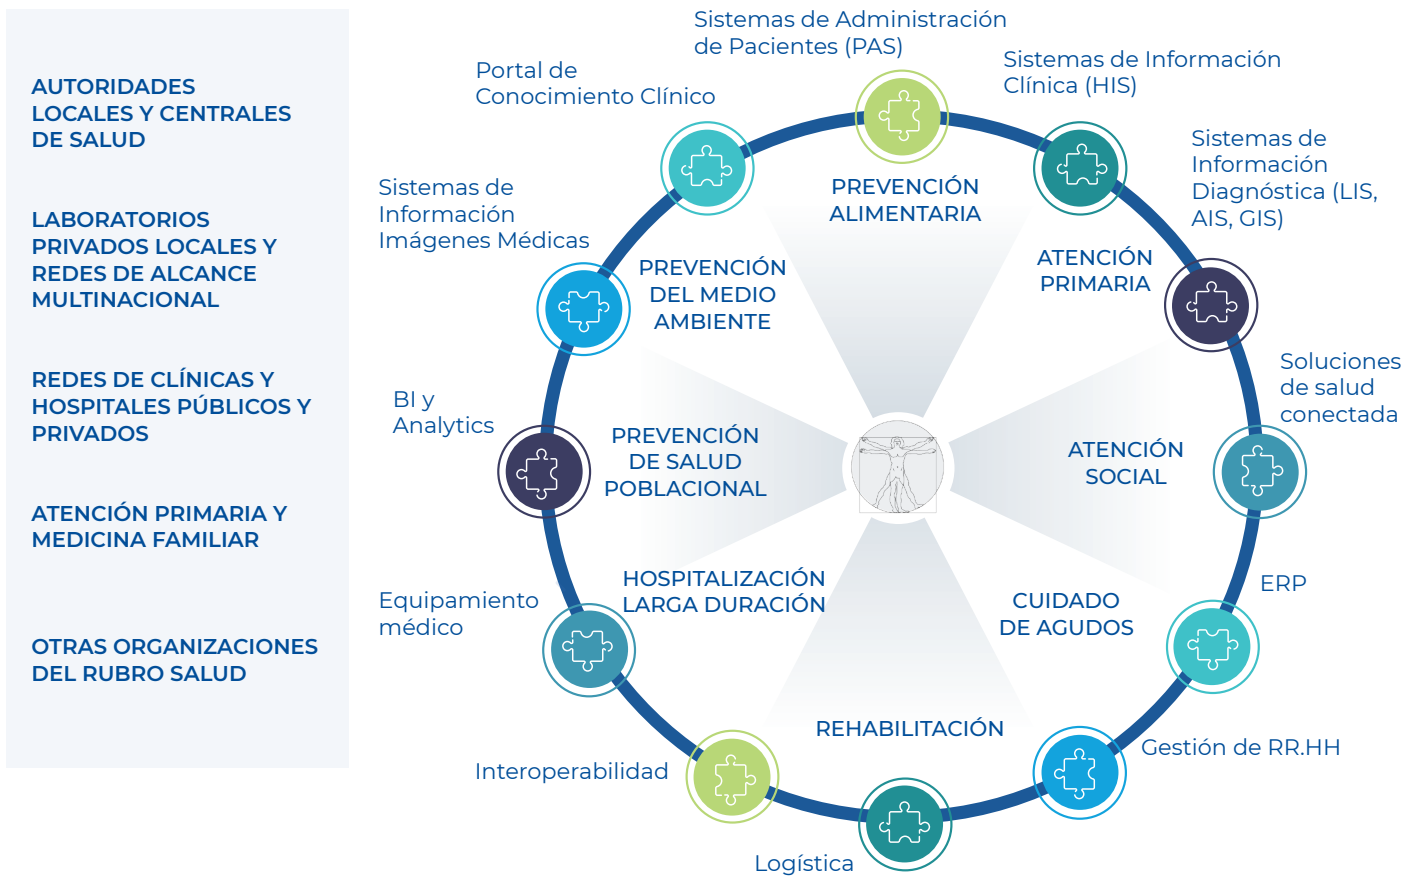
AUTORIDADES LOCALES Y CENTRALES DE SALUD

LABORATORIOS PRIVADOS LOCALES Y REDES DE ALCANCE MULTINACIONAL

REDES DE CLÍNICAS Y HOSPITALES PÚBLICOS Y PRIVADOS

ATENCIÓN PRIMARIA Y MEDICINA FAMILIAR

OTRAS ORGANIZACIONES DEL RUBRO SALUD

Sistemas de Administración de Pacientes (PAS)

Sistemas de Información Clínica (HIS)

Portal de Conocimiento Clínico

Sistemas de Información Diagnóstica (LIS, AIS, GIS)

Sistemas de Información Imágenes Médicas

Soluciones de salud conectada

BI y Analytics

ERP

Equipamiento médico

Gestión de RR.HH

Interoperabilidad

Logística

PREVENCIÓN ALIMENTARIA

ATENCIÓN PRIMARIA

PREVENCIÓN DEL MEDIO AMBIENTE

PREVENCIÓN DE SALUD POBLACIONAL

ATENCIÓN SOCIAL

HOSPITALIZACIÓN LARGA DURACIÓN

CUIDADO DE AGUDOS

REHABILITACIÓN